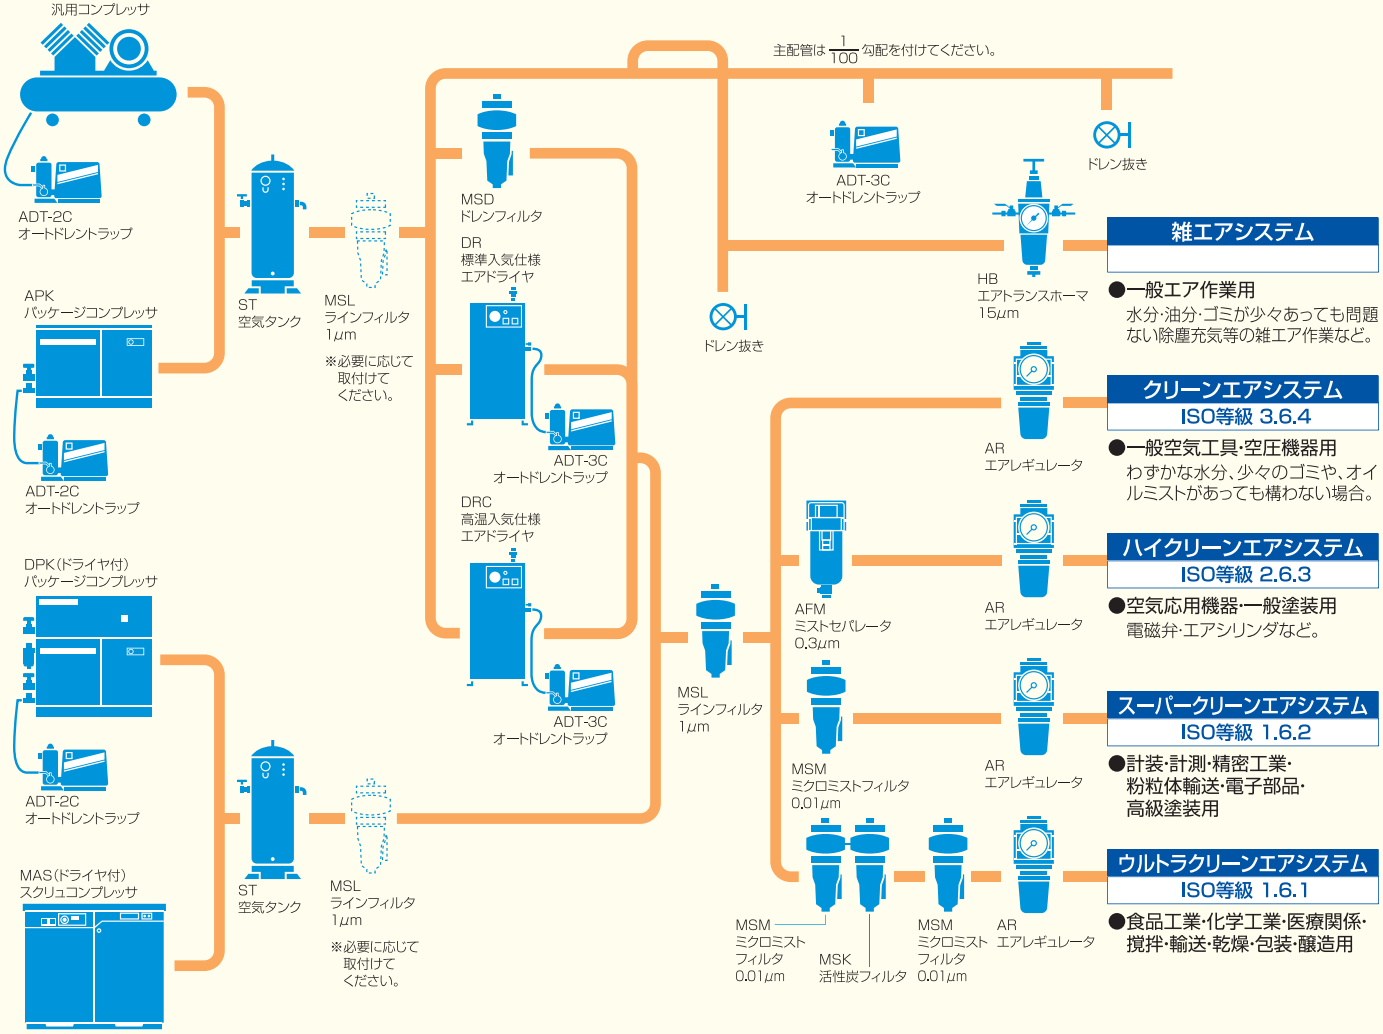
汎用コンプレッサ

ADT-2C
オートドレントラップ

APK
パッケージコンプレッサ

ADT-2C
オートドレントラップ

DPK(ドライヤ付)
パッケージコンプレッサ

ADT-2C
オートドレントラップ

MAS(ドライヤ付)
スクリュコンプレッサ

ST
空気タンク

MSL
ラインフィルタ
1$\mu$m

※必要に応じて
取付けて
ください。

ST
空気タンク

MSL
ラインフィルタ
1$\mu$m

※必要に応じて
取付けて
ください。

MSD
ドレンフィルタ

DR
標準入気仕様
エアドライヤ

ADT-3C
オートドレントラップ

DRC
高温入気仕様
エアドライヤ

ADT-3C
オートドレントラップ

MSL
ラインフィルタ
1$\mu$m

主配管は $\frac{1}{100}$ 勾配を付けてください。

ADT-3C
オートドレントラップ

ドレン抜き

ドレン抜き

HB
エアトランスホーマ
15$\mu$m

雑エアシステム

●一般エア作業用
水分・油分・ゴミが少々あっても問題ない除塵充気等の雑エア作業など。

AR
エアレギュレータ

クリーンエアシステム
ISO等級 3.6.4

●一般空気工具・空圧機器用
わずかな水分、少々のゴミや、オイルミストがあっても構わない場合。

AFM
ミストセパレータ
0.3$\mu$m

AR
エアレギュレータ

ハイクリーンエアシステム
ISO等級 2.6.3

●空気応用機器・一般塗装用
電磁弁・エアシリンダなど。

MSM
ミクロミストフィルタ
0.01$\mu$m

AR
エアレギュレータ

スーパークリーンエアシステム
ISO等級 1.6.2

●計装・計測・精密工業・
粉粒体輸送・電子部品・
高級塗装用

MSM
ミクロミスト
フィルタ
0.01$\mu$m

MSK
活性炭フィルタ

MSM
ミクロミスト
フィルタ
0.01$\mu$m

AR
エアレギュレータ

ウルトラクリーンエアシステム
ISO等級 1.6.1

●食品工業・化学工業・医療関係・
撹拌・輸送・乾燥・包装・醸造用